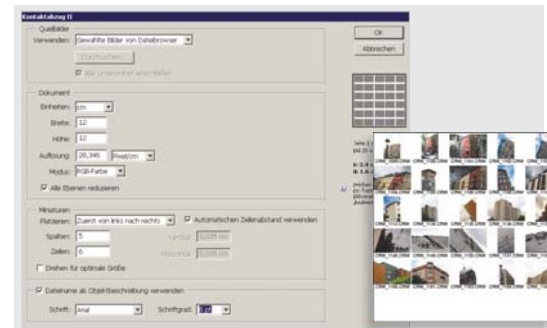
Kontaktabzug II

Quellbilder
Verwenden: Gewählte Bilder von Dateibrowser
Durchsuchen...
Alle Unterordner einschließen

OK
Abbrechen

Dokument
Einheiten: cm
Breite: 12
Höhe: 12
Auflösung: 28,346 Pixel/cm
Modus: RGB-Farbe
Alle Ebenen reduzieren

Miniaturen
Platzieren: Zuerst von links nach rechts
Automatischen Zeilenabstand verwenden
Spalten: 5
Vertikal: 0,035 cm
Zeilen: 6
Horizontal: 0,035 cm
Drehen für optimale Größe

Dateiname als Objektbeschreibung verwenden
Schrift: Arial
Schriftgrad: 8 pt